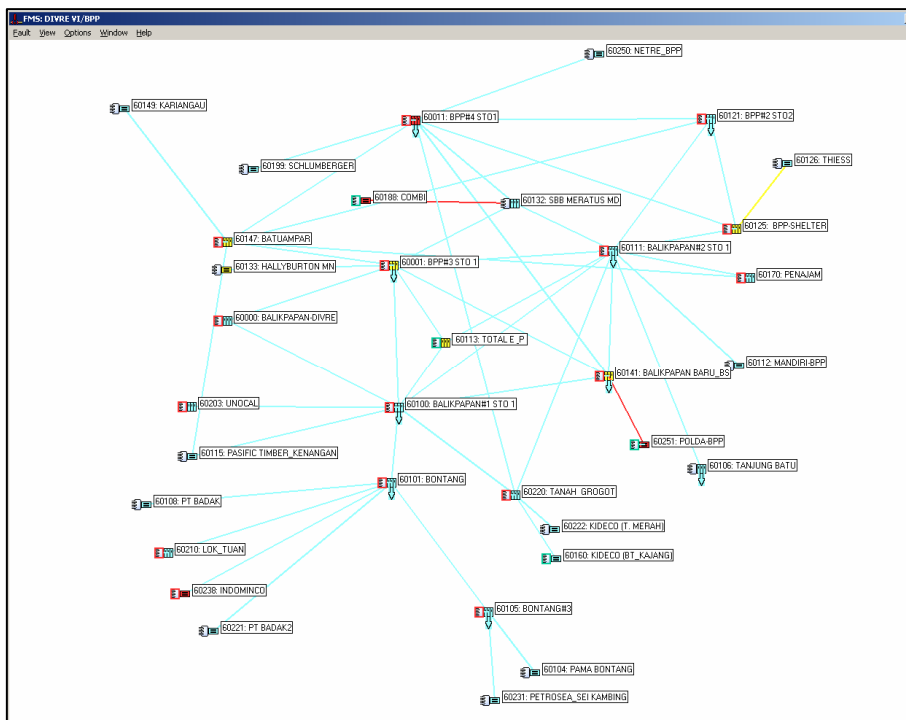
FMS: DIVRE VI/BPP

Fault View Options Window Help

60250: NETRE_BPP

60149: KARIANGAU

60011: BPP#4 STO1

60121: BPP#2 STO2

60199: SCHLUMBERGER

60126: THIESS

60188: COMBI

60132: SBB MERATUS MD

60125: BPP-SHELTER

60147: BATUAMPAR

60111: BALIKPAPAN#2 STO 1

60133: HALLYBURTON MN

60001: BPP#3 STO 1

60170: PENAJAM

60000: BALIKPAPAN-DIVRE

60113: TOTAL E_P

60112: MANDIRI-BPP

60141: BALIKPAPAN BARU_BS

60203: UNOCAL

60100: BALIKPAPAN#1 STO 1

60251: POLDA-BPP

60115: PASIFIC TIMBER_KENANGAN

60106: TANJUNG BATU

60101: BONTANG

60220: TANAH GROGOT

60108: PT BADAK

60222: KIDECO (T. MERAH)

60160: KIDECO (BT_KAJANG)

60210: LOK_TUAN

60238: INDOMINCO

60105: BONTANG#3

60221: PT BADAK2

60104: PAMA BONTANG

60231: PETROSEA_SEI KAMBING